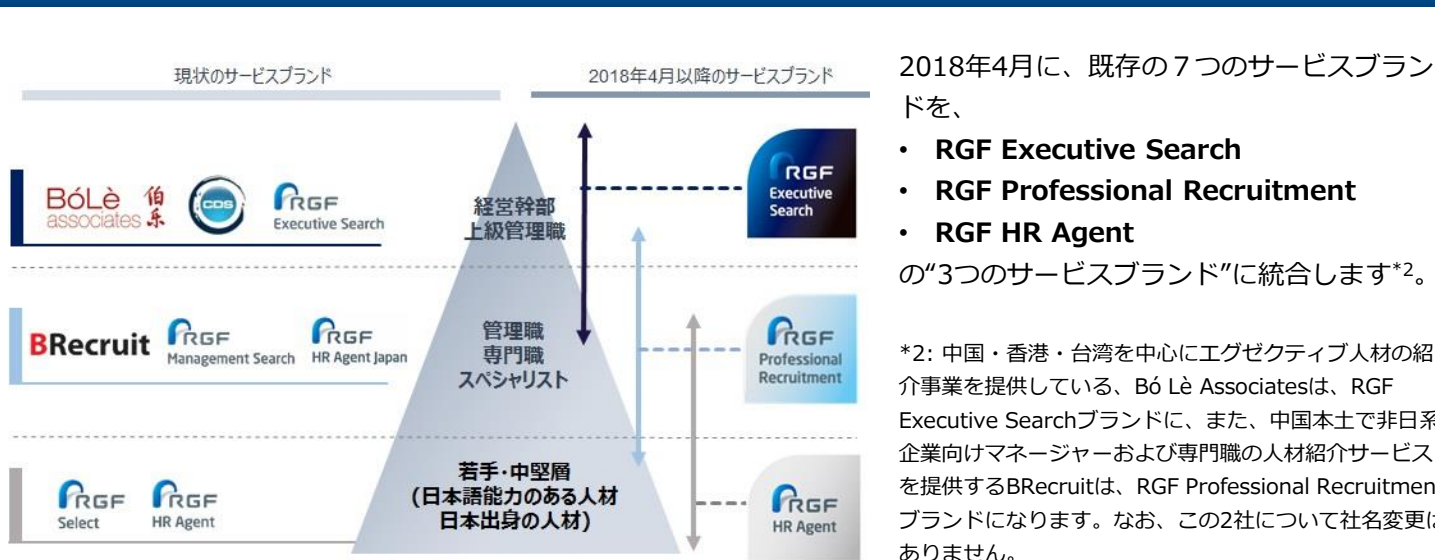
現状のサービスブランド

2018年4月以降のサービスブランド

BóLè associates 伯乐

CDS

RGF Executive Search

経営幹部
上級管理職

RGF Executive Search

BRecruit

RGF Management Search

RGF HR Agent Japan

管理職
専門職
スペシャリスト

RGF Professional Recruitment

RGF Select

RGF HR Agent

若手・中堅層
(日本語能力のある人材
日本出身の人材)

RGF HR Agent

2018年4月に、既存の７つのサービスブランドを、

• RGF Executive Search
• RGF Professional Recruitment
• RGF HR Agent

の"3つのサービスブランド"に統合します*2。

*2: 中国・香港・台湾を中心にエグゼクティブ人材の紹介事業を提供している、Bó Lè Associatesは、RGF Executive Searchブランドに、また、中国本土で非日系企業向けマネージャーおよび専門職の人材紹介サービスを提供するBRecruitは、RGF Professional Recruitmen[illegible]ブランドになります。なお、この2社について社名変更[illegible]ありません。